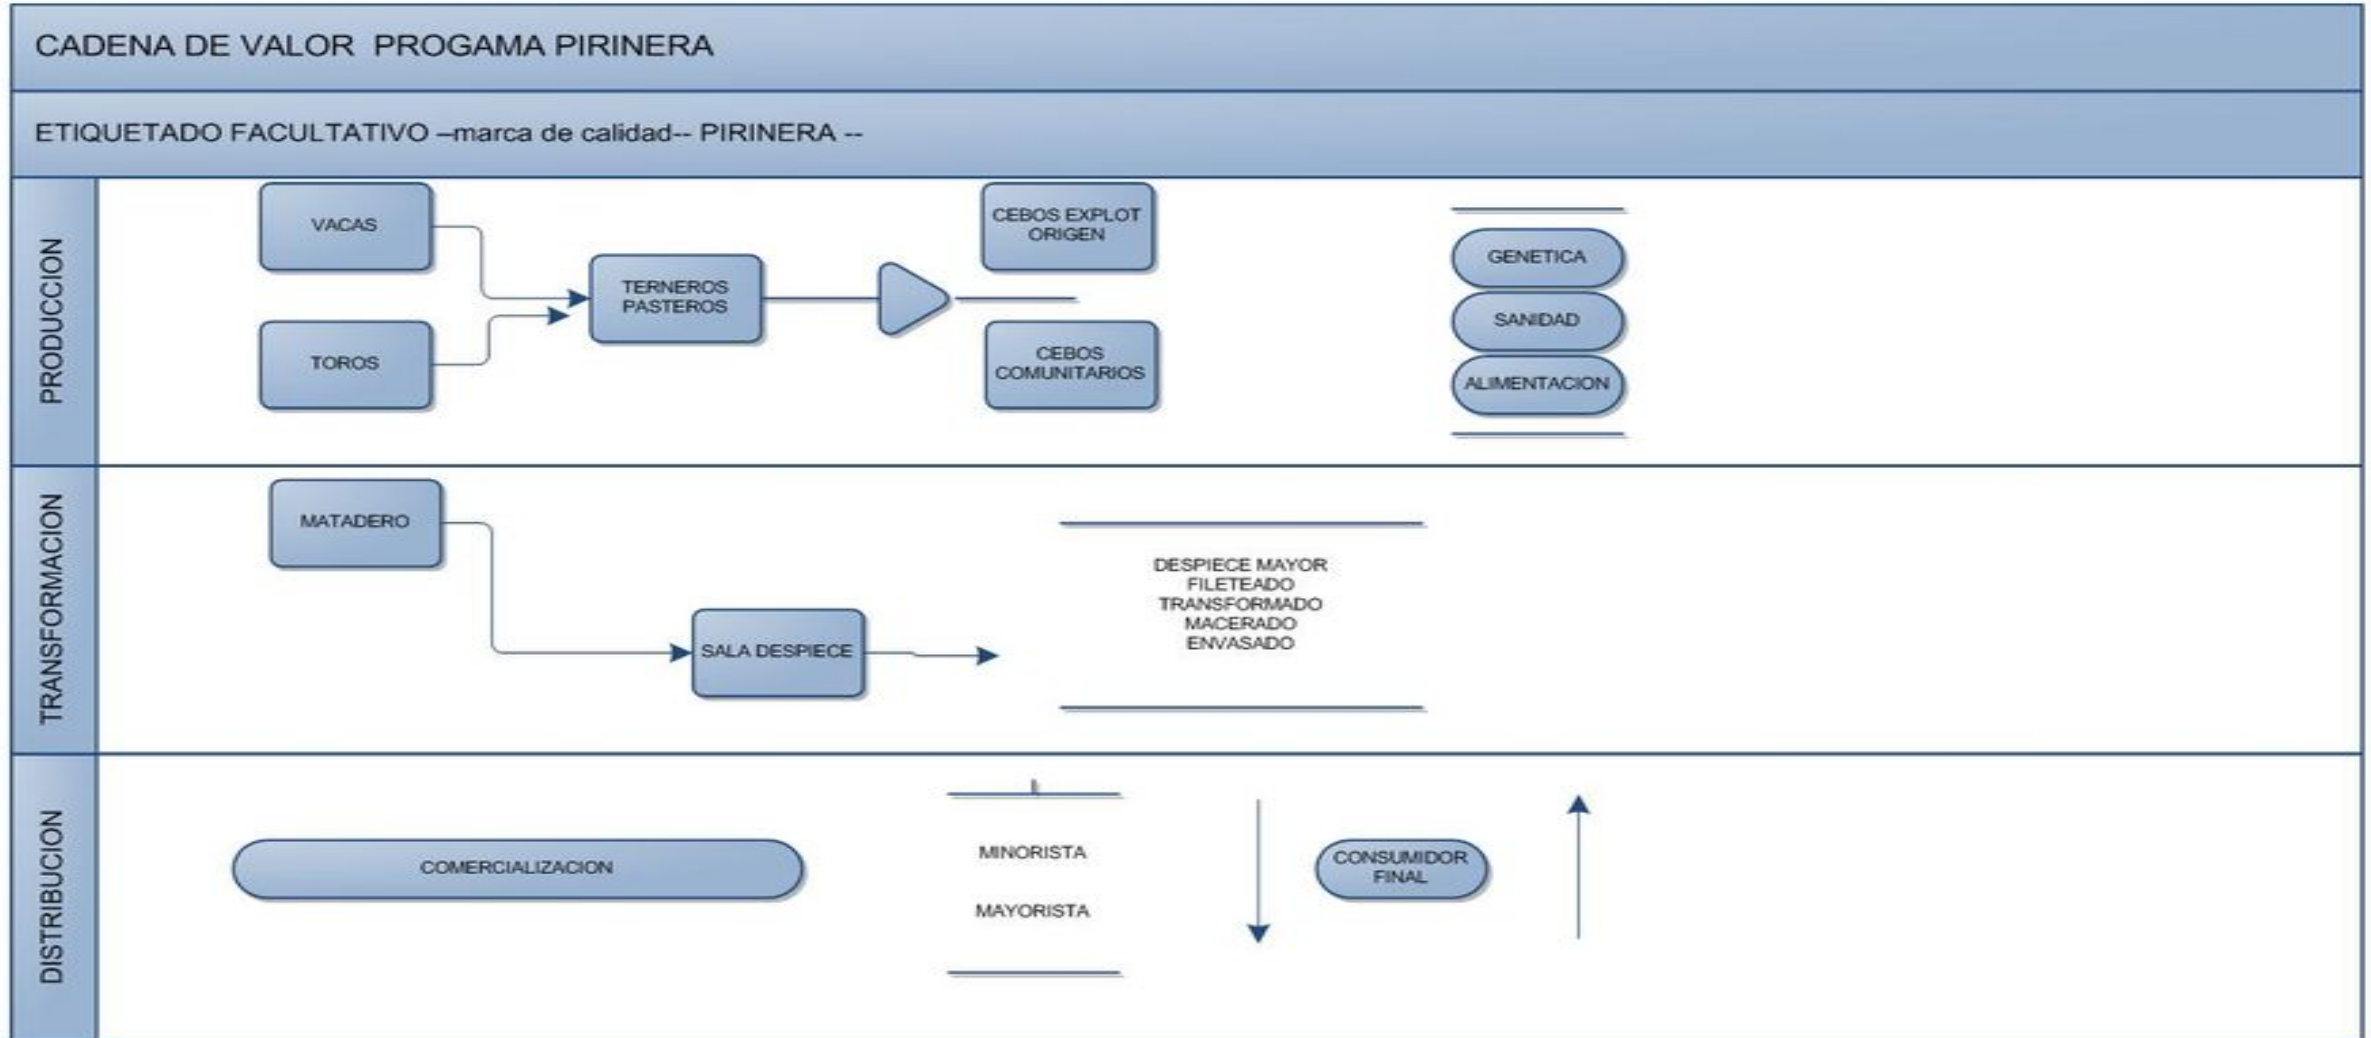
CADENA DE VALOR PROGAMA PIRINERA

ETIQUETADO FACULTATIVO –marca de calidad-- PIRINERA --

PRODUCCION

VACAS

TOROS

TERNEROS PASTEROS

CEBOS EXPLOT ORIGEN

CEBOS COMUNITARIOS

GENETICA

SANIDAD

ALIMENTACION

TRANSFORMACION

MATADERO

SALA DESPIECE

DESPIECE MAYOR
FILETEADO
TRANSFORMADO
MACERADO
ENVASADO

DISTRIBUCION

COMERCIALIZACION

MINORISTA

MAYORISTA

CONSUMIDOR FINAL